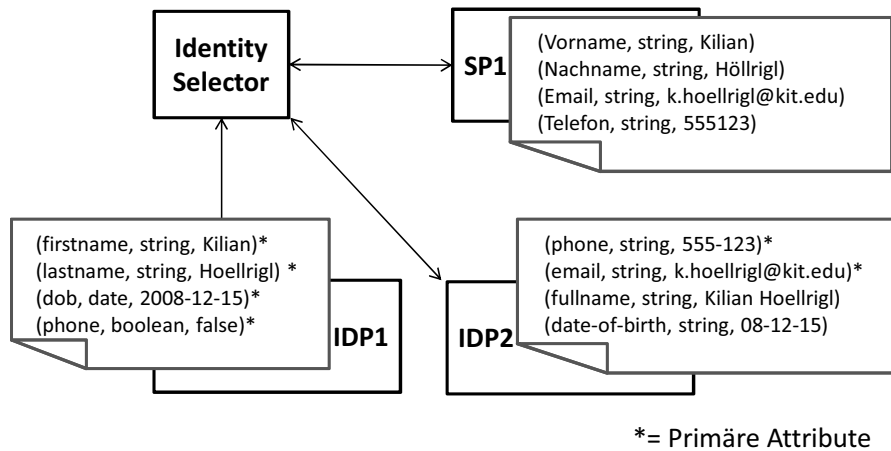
Identity Selector

SP1

(Vorname, string, Kilian)
(Nachname, string, Höllrigl)
(Email, string, k.hoellrigl@kit.edu)
(Telefon, string, 555123)

(firstname, string, Kilian)*
(lastname, string, Hoellrigl) *
(dob, date, 2008-12-15)*
(phone, boolean, false)*

IDP1

IDP2

(phone, string, 555-123)*
(email, string, k.hoellrigl@kit.edu)*
(fullname, string, Kilian Hoellrigl)
(date-of-birth, string, 08-12-15)

*= Primäre Attribute